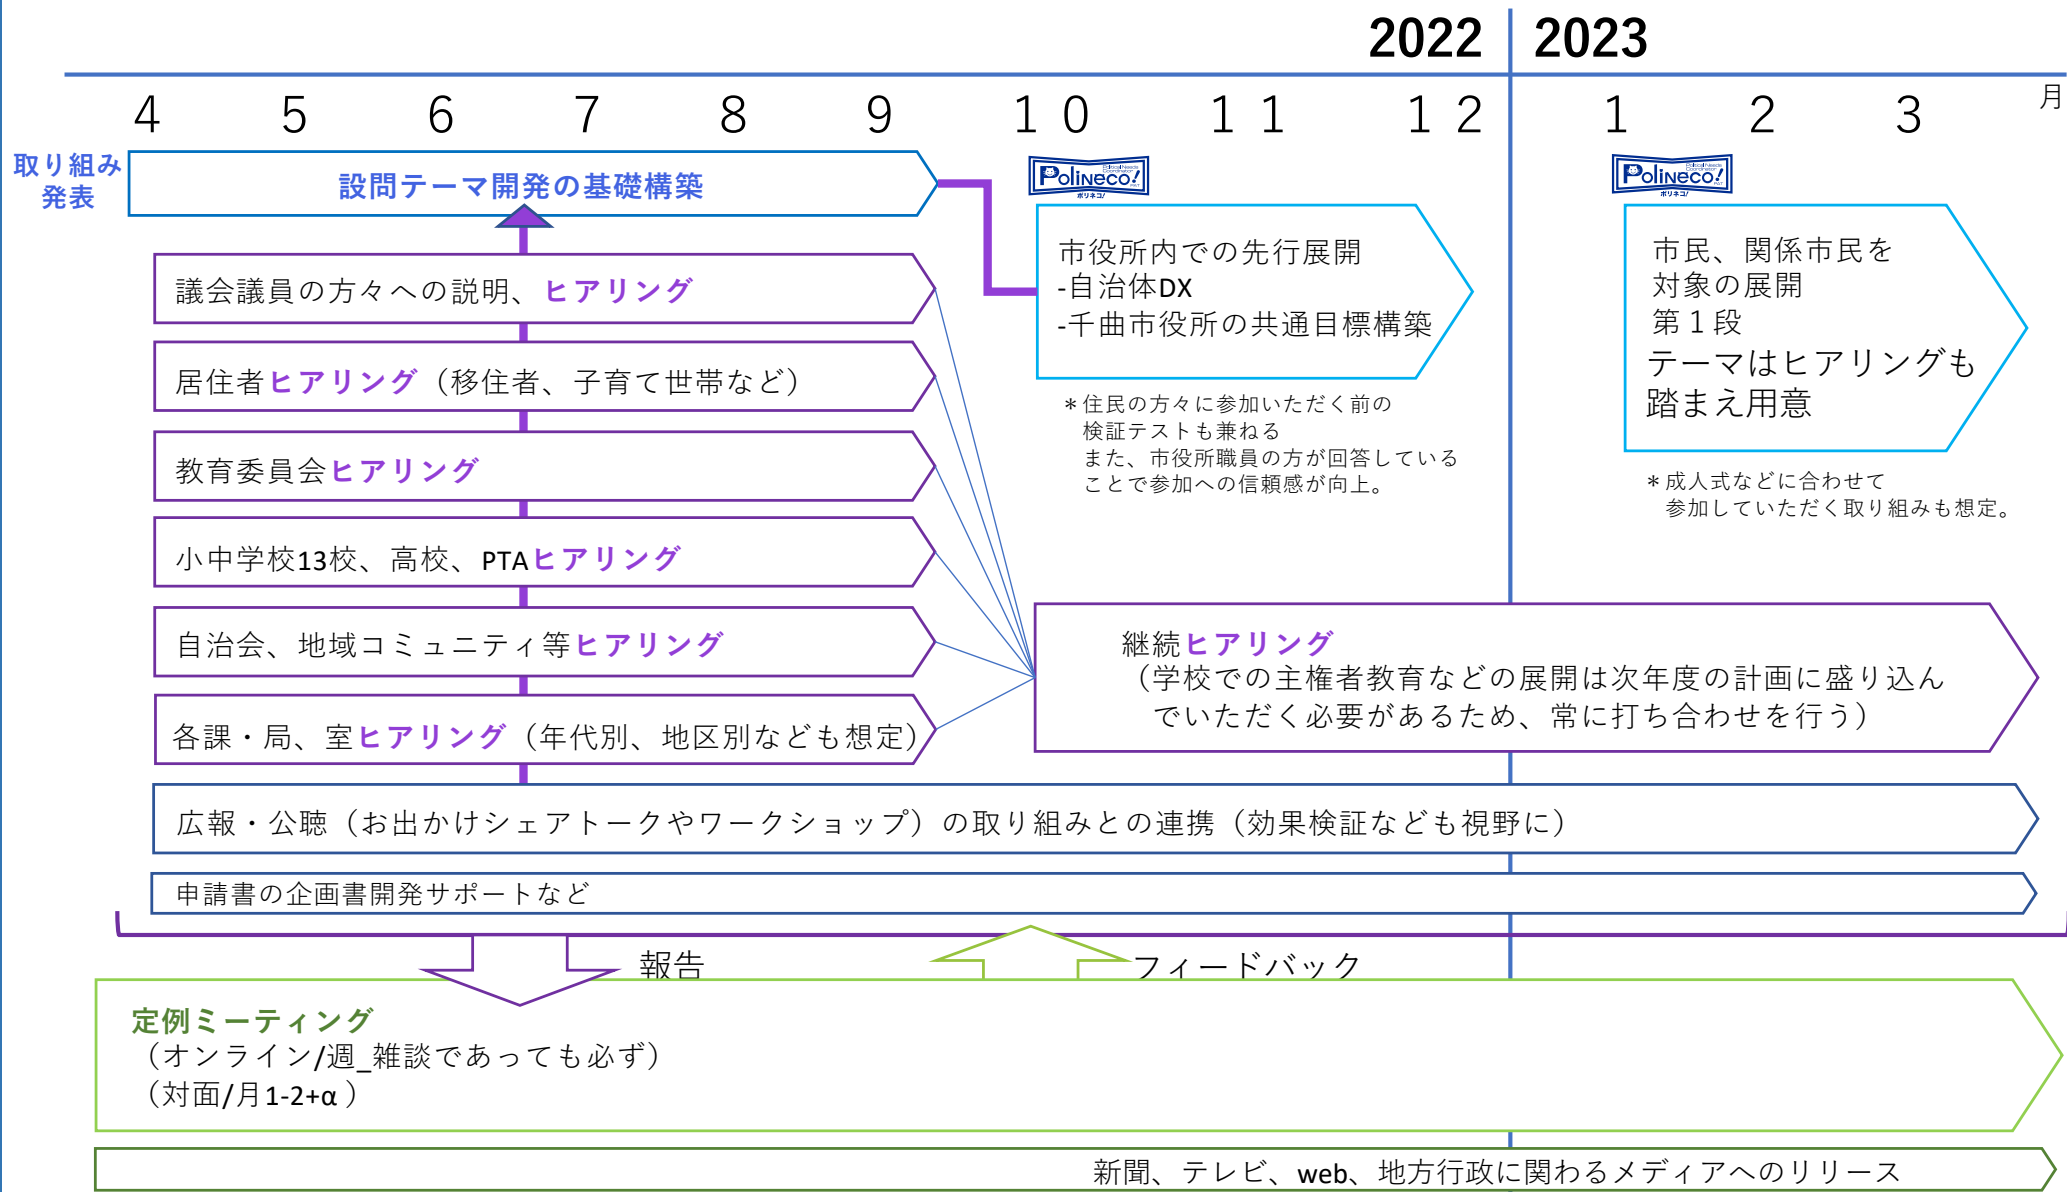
2022 2023

4 5 6 7 8 9 10 11 12 1 2 3 月

取り組み発表

設問テーマ開発の基礎構築

PoliNeco!

市役所内での先行展開
-自治体DX
-千曲市役所の共通目標構築

＊住民の方々に参加いただく前の検証テストも兼ねる
また、市役所職員の方が回答していることで参加への信頼感が向上。

PoliNeco!

市民、関係市民を対象の展開
第１段
テーマはヒアリングも踏まえ用意

＊成人式などに合わせて参加していただく取り組みも想定。

議会議員の方々への説明、ヒアリング

居住者ヒアリング（移住者、子育て世帯など）

教育委員会ヒアリング

小中学校13校、高校、PTAヒアリング

自治会、地域コミュニティ等ヒアリング

各課・局、室ヒアリング（年代別、地区別なども想定）

継続ヒアリング
（学校での主権者教育などの展開は次年度の計画に盛り込んでいただく必要があるため、常に打ち合わせを行う）

広報・公聴（お出かけシェアトークやワークショップ）の取り組みとの連携（効果検証なども視野に）

申請書の企画書開発サポートなど

報告

フィードバック

定例ミーティング
（オンライン/週_雑談であっても必ず）
（対面/月1-2+α）

新聞、テレビ、web、地方行政に関わるメディアへのリリース